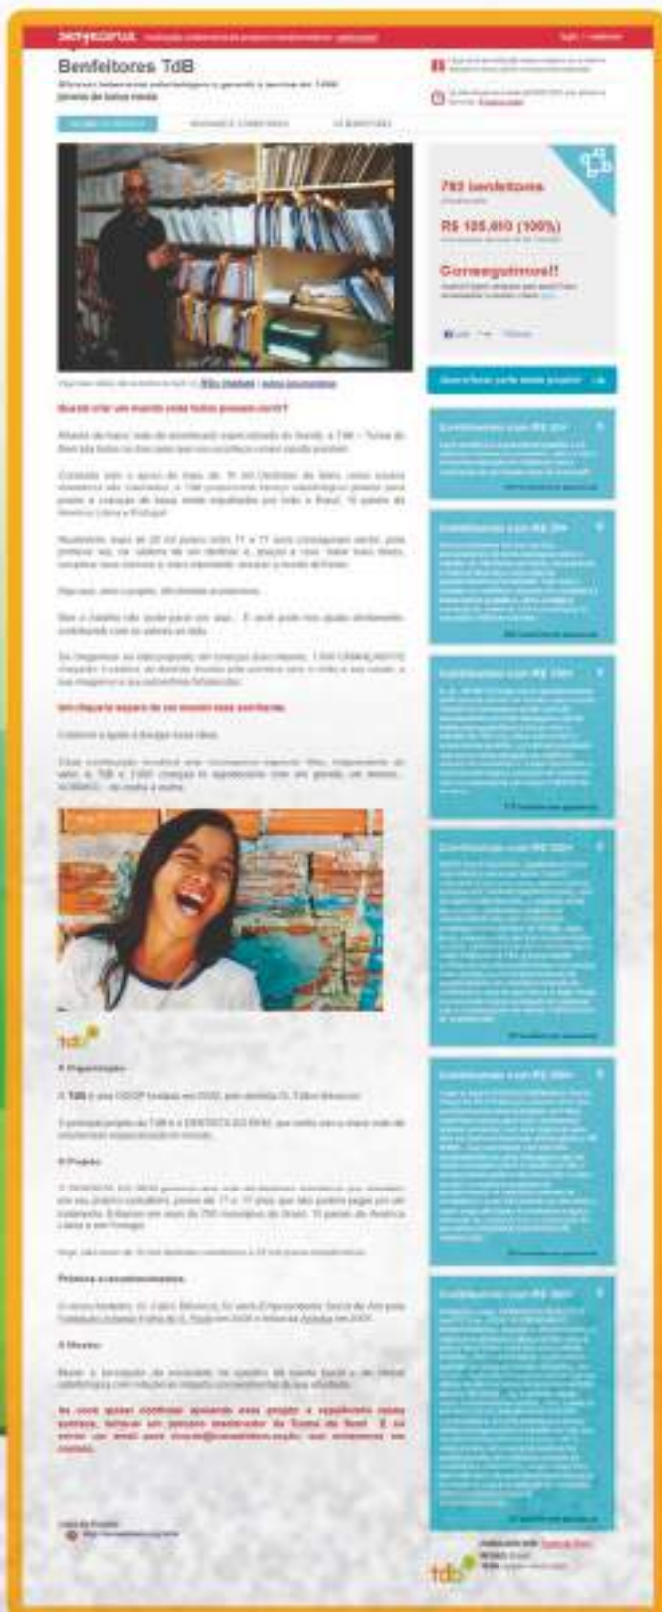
Benfeitores TdB

783 benfeitores

R$ 105.460 (100%)

Conseguimos!!

Quero fazer parte deste projeto

Contribuindo com R$ 20+

Contribuindo com R$ 50+

Contribuindo com R$ 100+

Contribuindo com R$ 200+

Contribuindo com R$ 500+

Contribuindo com R$ 900+

Você pode criar um mundo onde todos possam sorrir?

Um chiqueiro espera de um mundo mais sorridente

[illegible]

A Organização

O Projeto

Prêmios e reconhecimentos

A Missão

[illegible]

tdb